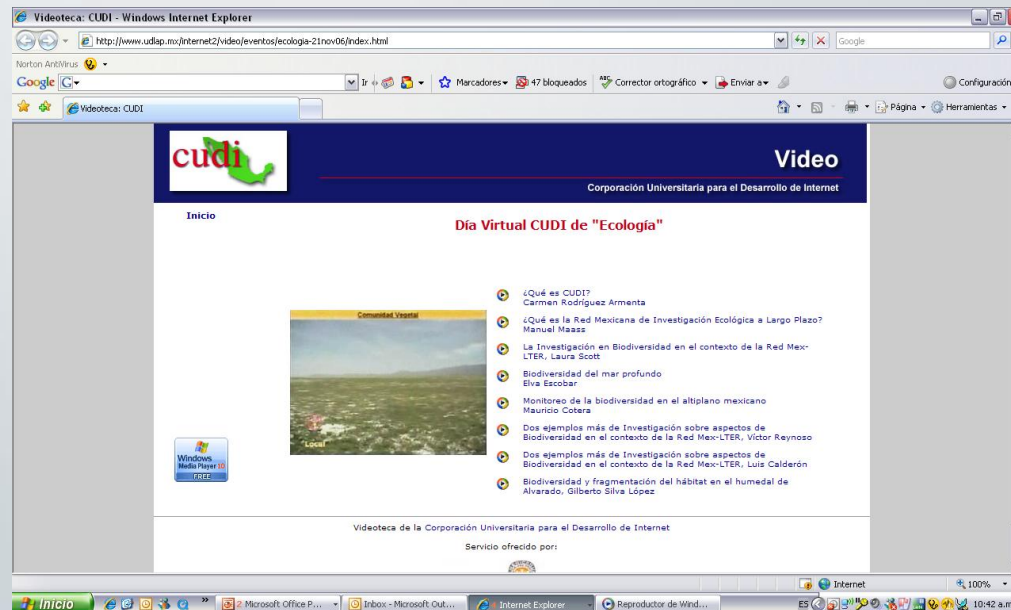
Videoteca: CUDI - Windows Internet Explorer

http://www.udlap.mx/internet2/video/eventos/ecologia-21nov06/index.html

Google

Norton AntiVirus

Google G

Ir

Marcadores

47 bloqueados

Corrector ortográfico

Enviar a

Configuración

Videoteca: CUDI

Página

Herramientas

cudi

Video

Corporación Universitaria para el Desarrollo de Internet

Inicio

Día Virtual CUDI de "Ecología"

Comunidad Vegetal

Local

Windows Media Player 10 FREE

¿Qué es CUDI?
Carmen Rodríguez Armenta

¿Qué es la Red Mexicana de Investigación Ecológica a Largo Plazo?
Manuel Maass

La Investigación en Biodiversidad en el contexto de la Red Mex-LTER, Laura Scott

Biodiversidad del mar profundo
Elva Escobar

Monitoreo de la biodiversidad en el altiplano mexicano
Mauricio Cotera

Dos ejemplos más de Investigación sobre aspectos de Biodiversidad en el contexto de la Red Mex-LTER, Víctor Reynoso

Dos ejemplos más de Investigación sobre aspectos de Biodiversidad en el contexto de la Red Mex-LTER, Luis Calderón

Biodiversidad y fragmentación del hábitat en el humedal de Alvarado, Gilberto Silva López

Videoteca de la Corporación Universitaria para el Desarrollo de Internet

Servicio ofrecido por:

Internet

100%

Inicio

2 Microsoft Office P...

Inbox - Microsoft Out...

Internet Explorer

Reproductor de Wind...

ES

10:42 a.m